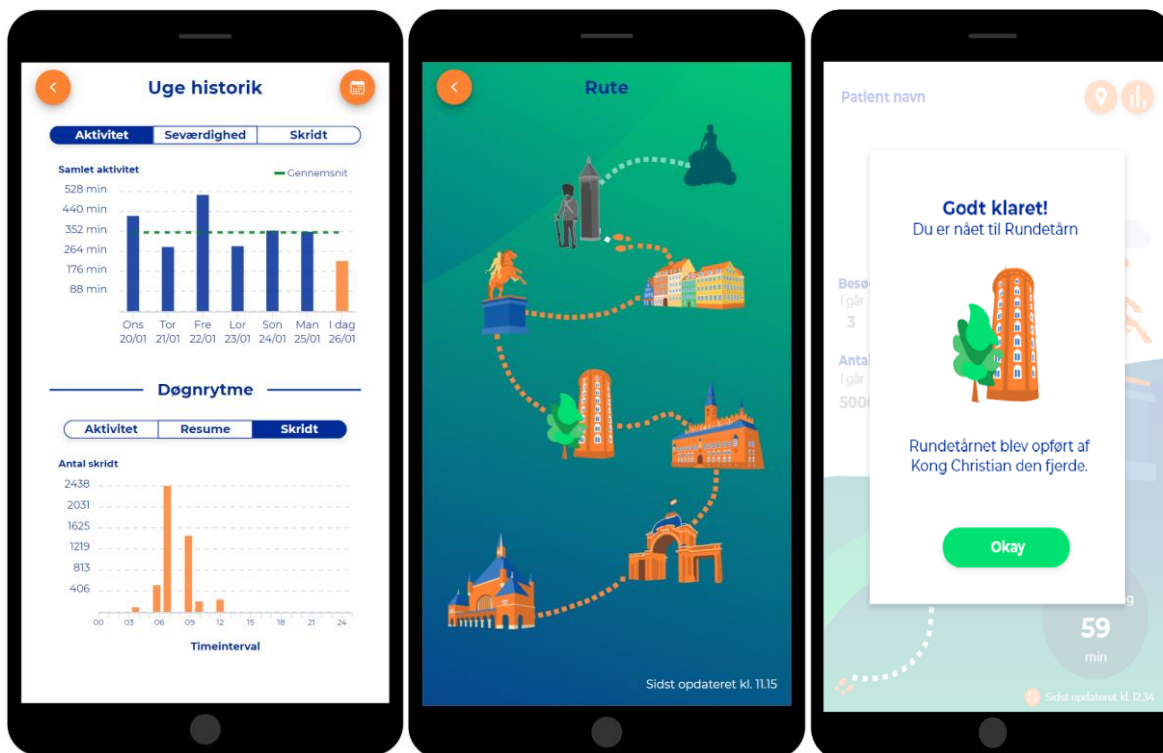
Uge historik

Aktivitet | Seværdighed | Skridt

Samlet aktivitet

Gennemsnit

528 min
440 min
352 min
264 min
176 min
88 min

Ons 20/01
Tor 21/01
Fre 22/01
Lor 23/01
Son 24/01
Man 25/01
I dag 26/01

Døgnrytme

Aktivitet | Resume | Skridt

Antal skridt

2438
2031
1625
1219
813
406

00 03 06 09 12 15 18 21 24

Timeinterval

Rute

Sidst opdateret kl. 11.15

Patient navn

Besø
I går
3

Antal
I går
5000

Godt klaret!
Du er nået til Rundetårn

Rundetårnet blev opført af Kong Christian den fjerde.

Okay

59
min

Sidst opdateret kl. 12.34